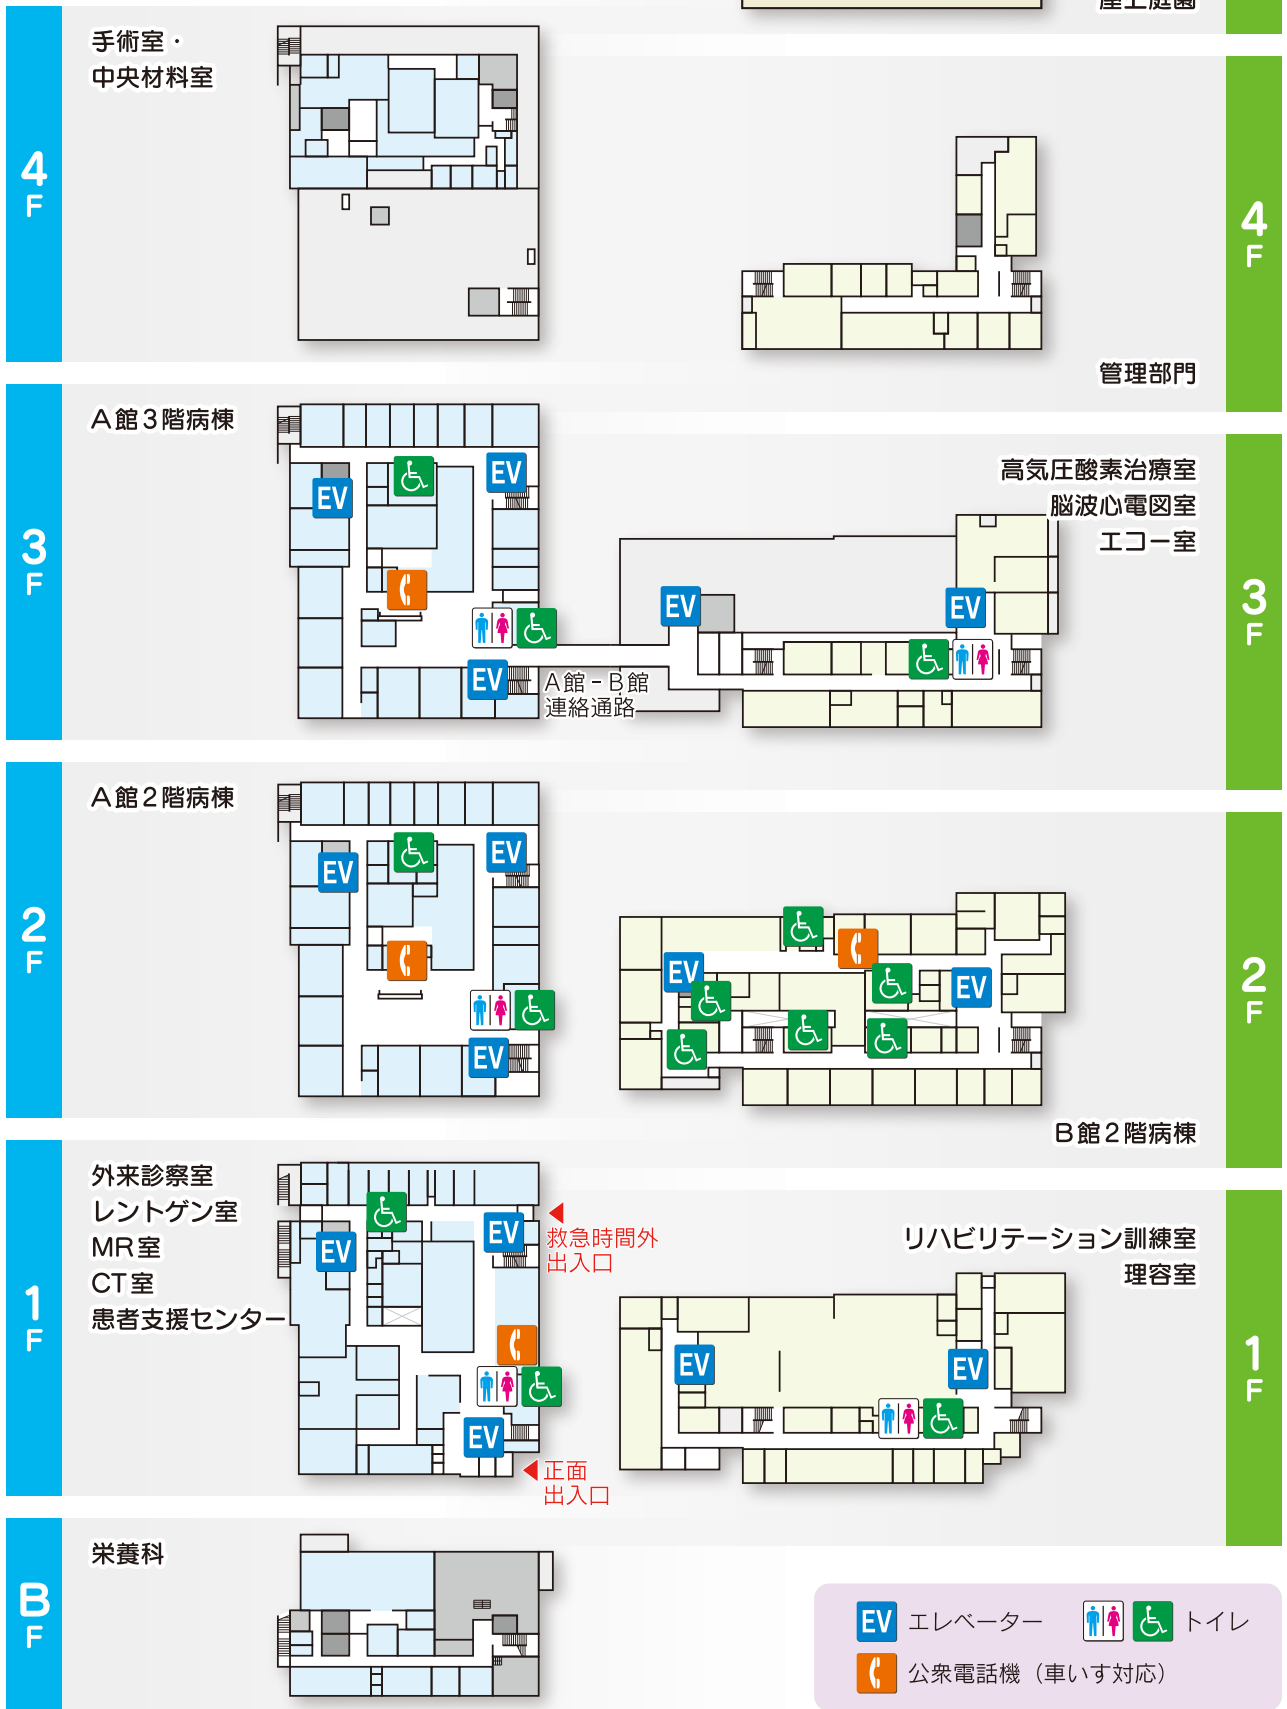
屋上庭園

4
F

手術室・
中央材料室

4
F

管理部門

3
F

A館3階病棟

EV EV EV

A館－B館
連絡通路

EV EV

高気圧酸素治療室
脳波心電図室
エコー室

3
F

2
F

A館2階病棟

EV EV EV

EV EV

B館2階病棟

2
F

1
F

外来診察室
レントゲン室
MR室
CT室
患者支援センター

EV EV EV

救急時間外
出入口

正面
出入口

リハビリテーション訓練室
理容室

EV EV

1
F

B
F

栄養科

EV エレベーター　トイレ
公衆電話機（車いす対応）